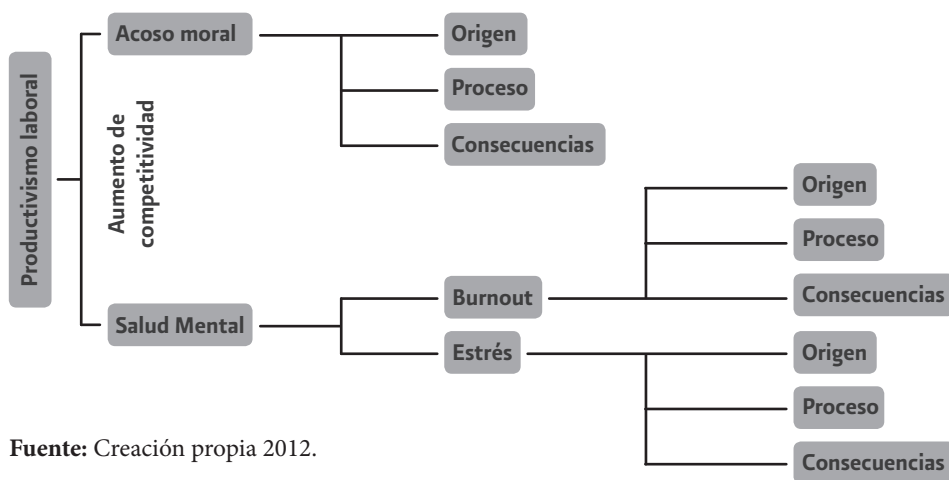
Productivismo laboral

Acoso moral

Origen

Proceso

Consecuencias

Aumento de competitividad

Salud Mental

Burnout

Origen

Proceso

Consecuencias

Estrés

Origen

Proceso

Consecuencias

**Fuente:** Creación propia 2012.